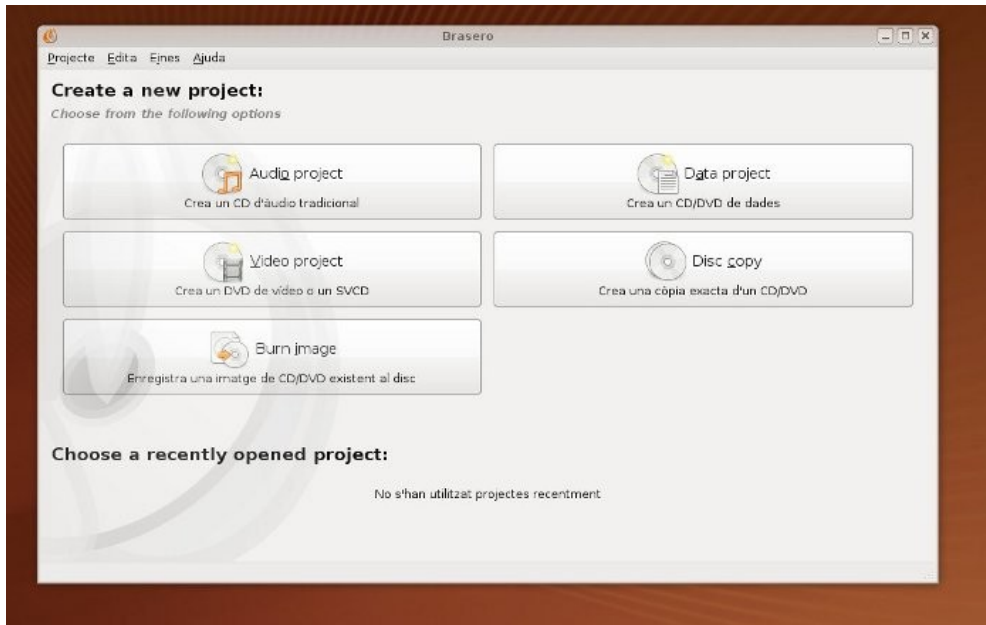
Brasero

Projecte Edita Eines Ajuda

Create a new project:

Choose from the following options

Audio project
Crea un CD d'àudio tradicional

Data project
Crea un CD/DVD de dades

Video project
Crea un DVD de vídeo o un SVCD

Disc copy
Crea una còpia exacta d'un CD/DVD

Burn image
Enregistra una imatge de CD/DVD existent al disc

Choose a recently opened project:

No s'han utilitzat projectes recentment